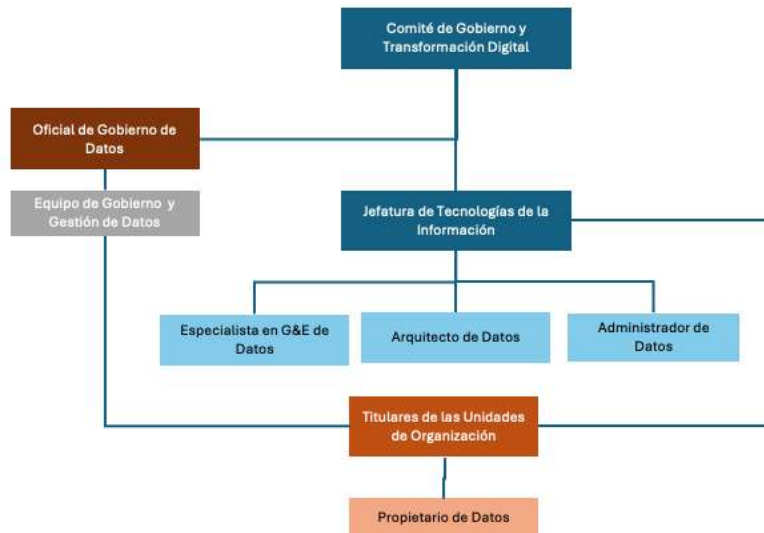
Comité de Gobierno y Transformación Digital

Oficial de Gobierno de Datos

Equipo de Gobierno y Gestión de Datos

Jefatura de Tecnologías de la Información

Especialista en G&E de Datos

Arquitecto de Datos

Administrador de Datos

Titulares de las Unidades de Organización

Propietario de Datos